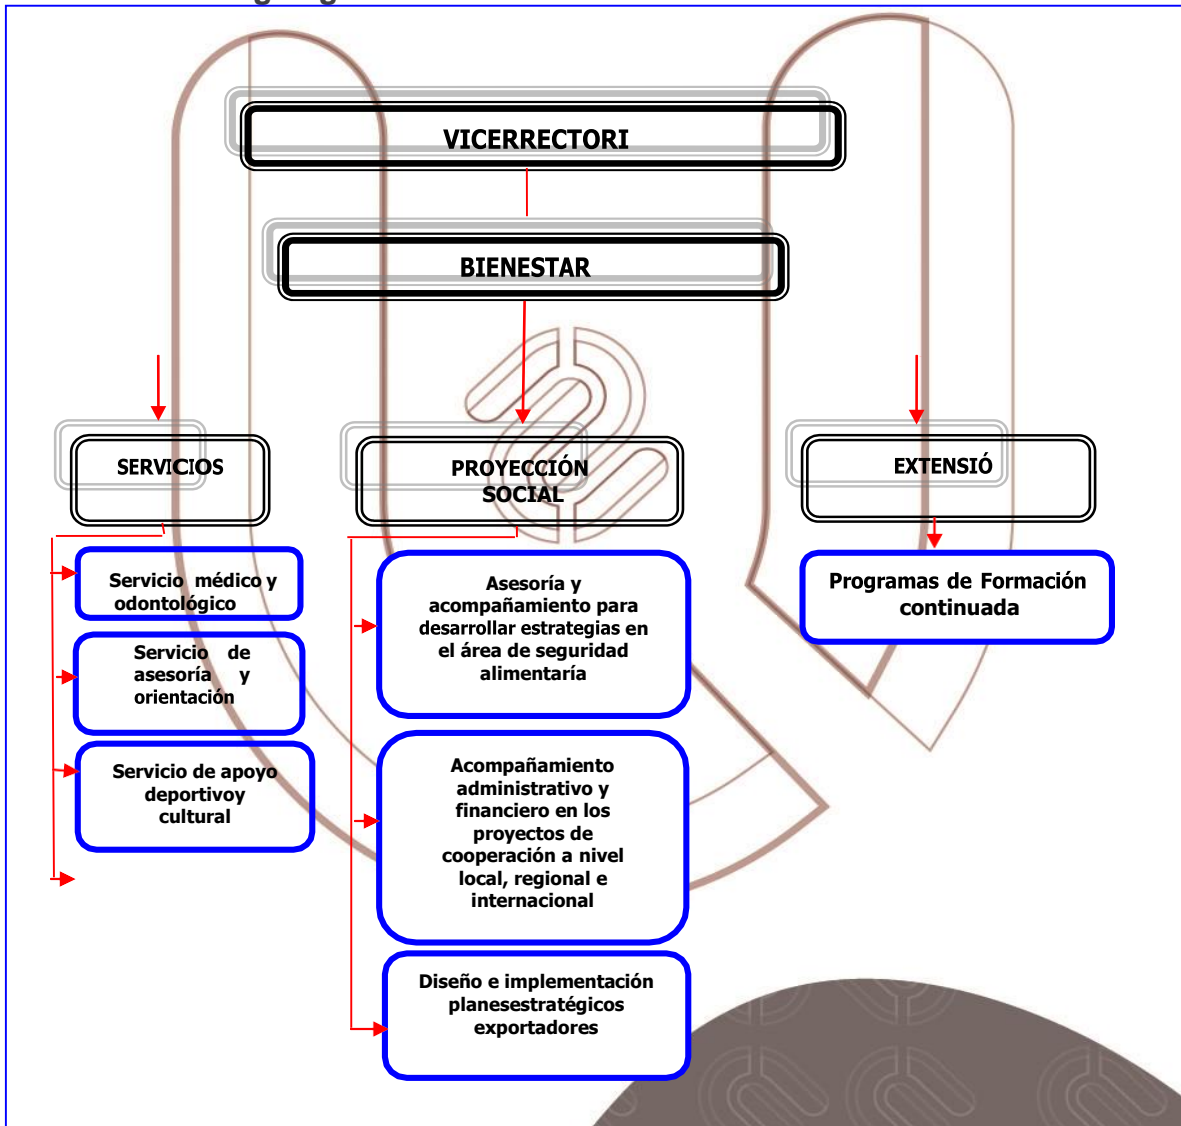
VICERRECTORI

BIENESTAR

SERVICIOS

PROYECCIÓN SOCIAL

EXTENSIÓ

Servicio médico y odontológico

Servicio de asesoría y orientación

Servicio de apoyo deportivoy cultural

Asesoría y acompañamiento para desarrollar estrategias en el área de seguridad alimentaría

Acompañamiento administrativo y financiero en los proyectos de cooperación a nivel local, regional e internacional

Diseño e implementación planesestratégicos exportadores

Programas de Formación continuada